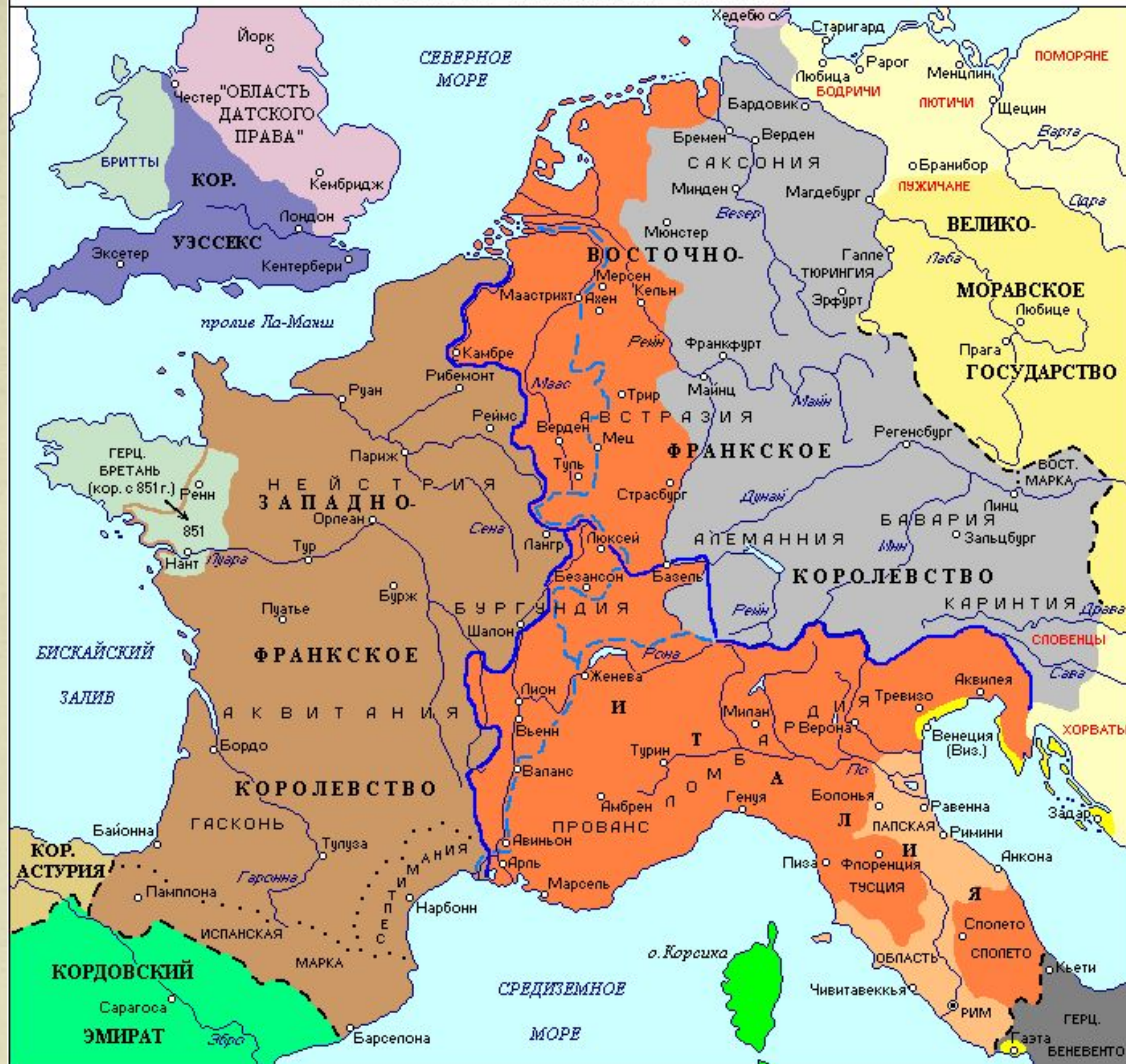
Йорк
Честер "ОБЛАСТЬ ДАТСКОГО ПРАВА"
БРИТТЫ
КОР.
Кембридж
Лондон
Эксетер
УЭССЕКС
Кентербери
СЕВЕРНОЕ МОРЕ
Хедебю
Старигард
Рарог
Любица
БОДРИЧИ
Менцлин
ПОМОРЯНЕ
ЛЮТИЧИ
Щецин
Варта
Бардовик
Бремен
Верден
САКСОНИЯ
Минден
Магдебург
оБранибор
ЛУЖИЧАНЕ
Одра
Везер
Мюнстер
ВОСТОЧНО-
ВЕЛИКО-
Гапле
ТЮРИНГИЯ
Лаба
Мерсен
Маастрихт
Ахен
Кельн
Эрфурт
МОРАВСКОЕ
Любице
пролив Ла-Манш
Камбре
Рейн
Франкфурт
Прага
ГОСУДАРСТВО
Рибемонт
Руан
Маас
Трир
Майнц
Майн
Реймс
АВСТРАЗИЯ
Верден
Мец
Регенсбург
ГЕРЦ. БРЕТАНЬ (кор. с 851 г.)
Ренн
Париж
НЕЙСТРИЯ
Туль
ФРАНКСКОЕ
ВОСТ. МАРКА
ЗАПАДНО-
Страсбург
Дунай
Линц
851
Орлеан
Сена
БАВАРИЯ
Нант
Тур
Луара
Лангр
Люксей
АЛЕМАННИЯ
Инн
Зальцбург
Безансон
Базель
КОРОЛЕВСТВО
Бурж
Пуатье
БУРГУНДИЯ
Шалон
Рейн
КАРИНТИЯ
Драва
ФРАНКСКОЕ
СЛОВЕНЦЫ
БИСКАЙСКИЙ ЗАЛИВ
Рона
Женева
Сава
Лион
И
Тревизо
Аквилея
АКВИТАНИЯ
Вьенн
Милан
Д
И
Я
Верона
ХОРВАТЫ
Бордо
Т
А
Венеция (Виз.)
Турин
Б
Валанс
КОРОЛЕВСТВО
М
А
По
Амбрен
О
Л
Генуя
Болонья
Равенна
ПРОВАНС
Л
ПАПСКАЯ
Римини
Байонна
ГАСКОНЬ
Тулуза
И
Задар
КОР. АСТУРИЯ
Авиньон
Арль
Пиза
Флоренция
Анкона
Гаронна
СЕПТИМАНИЯ
Марсель
ТУСЦИЯ
Я
Памплона
Нарбонн
ИСПАНСКАЯ
МАРКА
Сполето
СПОЛЕТО
о. Корсика
ОБЛАСТЬ
Кьети
КОРДОВСКИЙ
СРЕДИЗЕМНОЕ МОРЕ
Чивитавеккья
РИМ
Сарагоса
ЭМИРАТ
Эбро
Барселона
Гаэта
ГЕРЦ. БЕНЕВЕНТО